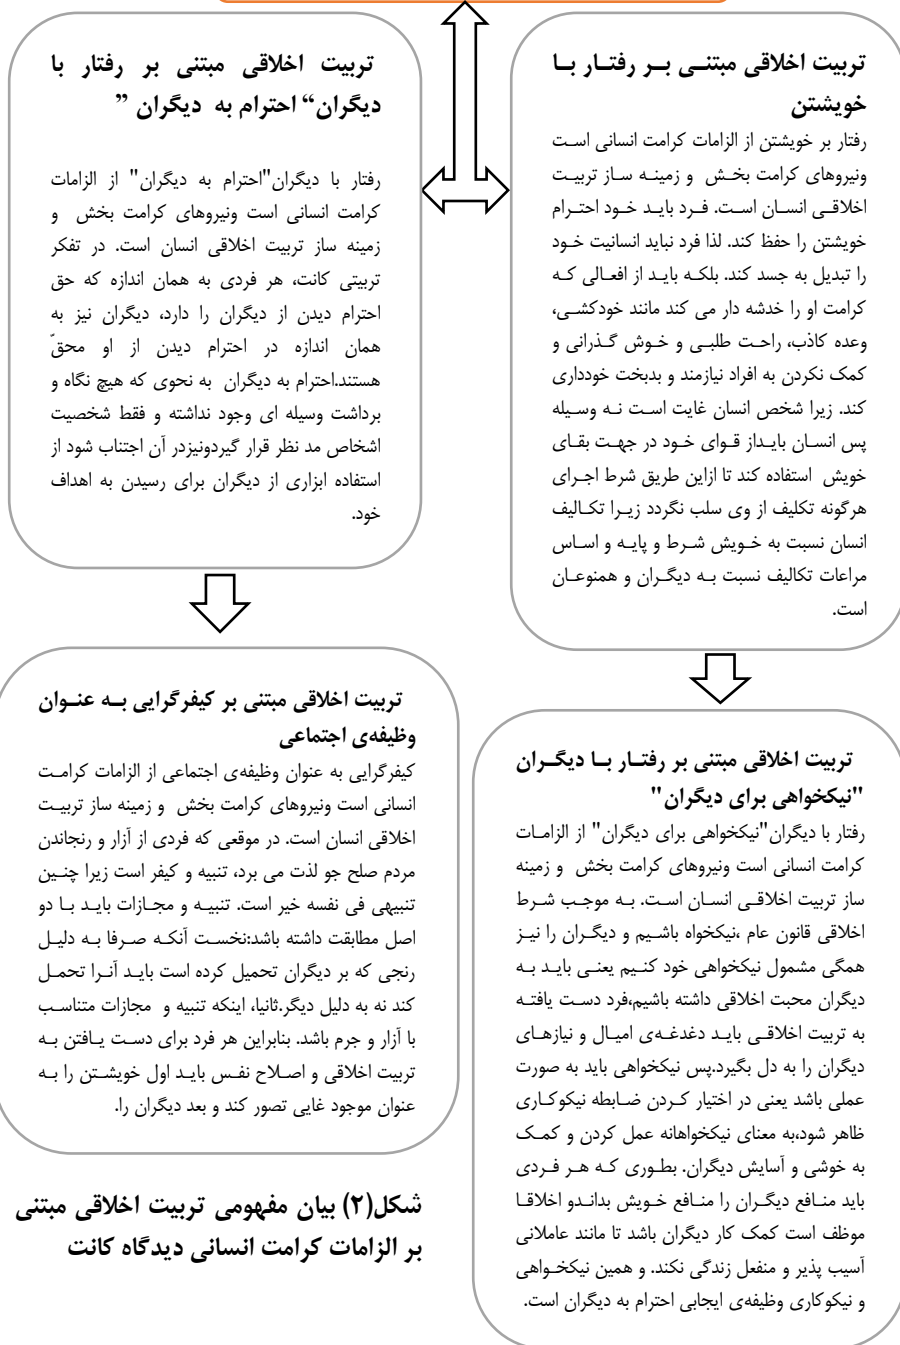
تربیت اخلاقی مبتنی بر رفتار با خویشتن

رفتار بر خویشتن از الزامات کرامت انسانی است ونیروهای کرامت بخش و زمینه ساز تربیت اخلاقی انسان است. فرد باید خود احترام خویشتن را حفظ کند. لذا فرد نباید انسانیت خود را تبدیل به جسد کند. بلکه باید از افعالی که کرامت او را خدشه دار می کند مانند خودکشی، وعده کاذب، راحت طلبی و خوش گذرانی و کمک نکردن به افراد نیازمند و بدبخت خودداری کند. زیرا شخص انسان غایت است نه وسیله پس انسان بایداز قوای خود در جهت بقای خویش استفاده کند تا ازاین طریق شرط اجرای هرگونه تکلیف از وی سلب نگردد زیرا تکالیف انسان نسبت به خویش شرط و پایه و اساس مراعات تکالیف نسبت به دیگران و همنوعان است.

تربیت اخلاقی مبتنی بر رفتار با دیگران" احترام به دیگران "

رفتار با دیگران"احترام به دیگران" از الزامات کرامت انسانی است ونیروهای کرامت بخش و زمینه ساز تربیت اخلاقی انسان است. در تفکر تربیتی کانت، هر فردی به همان اندازه که حق احترام دیدن از دیگران را دارد، دیگران نیز به همان اندازه در احترام دیدن از او محقّ هستند.احترام به دیگران به نحوی که هیچ نگاه و برداشت وسیله ای وجود نداشته و فقط شخصیت اشخاص مد نظر قرار گیردونیزدر آن اجتاب شود از استفاده ابزاری از دیگران برای رسیدن به اهداف خود.

تربیت اخلاقی مبتنی بر رفتار با دیگران "نیکخواهی برای دیگران"

رفتار با دیگران"نیکخواهی برای دیگران" از الزامات کرامت انسانی است ونیروهای کرامت بخش و زمینه ساز تربیت اخلاقی انسان است. به موجب شرط اخلاقی قانون عام ،نیکخواه باشیم و دیگران را نیز همگی مشمول نیکخواهی خود کنیم یعنی باید به دیگران محبت اخلاقی داشته باشیم،فرد دست یافته به تربیت اخلاقی باید دغدغه‌ی امیال و نیازهای دیگران را به دل بگیرد.پس نیکخواهی باید به صورت عملی باشد یعنی در اختیار کردن ضابطه نیکوکاری ظاهر شود،به معنای نیکخواهانه عمل کردن و کمک به خوشی و آسایش دیگران. بطوری که هر فردی باید منافع دیگران را منافع خویش بداندو اخلاقا موظف است کمک کار دیگران باشد تا مانند عاملانی آسیب پذیر و منفعل زندگی نکند. و همین نیکخواهی و نیکوکاری وظیفه‌ی ایجابی احترام به دیگران است.

تربیت اخلاقی مبتنی بر کیفرگرایی به عنوان وظیفه‌ی اجتماعی

کیفرگرایی به عنوان وظیفه‌ی اجتماعی از الزامات کرامت انسانی است ونیروهای کرامت بخش و زمینه ساز تربیت اخلاقی انسان است. در موقعی که فردی از آزار و رنجاندن مردم صلح جو لذت می برد، تنبیه و کیفر است زیرا چنین تنبیهی فی نفسه خیر است. تنبیه و مجازات باید با دو اصل مطابقت داشته باشد:نخست آنکه صرفا به دلیل رنجی که بر دیگران تحمیل کرده است باید آنرا تحمل کند نه به دلیل دیگر.ثانیا، اینکه تنبیه و مجازات متناسب با آزار و جرم باشد. بنابراین هر فرد برای دست یافتن به تربیت اخلاقی و اصلاح نفس باید اول خویشتن را به عنوان موجود غایی تصور کند و بعد دیگران را.

شکل(۲) بیان مفهومی تربیت اخلاقی مبتنی بر الزامات کرامت انسانی دیدگاه کانت